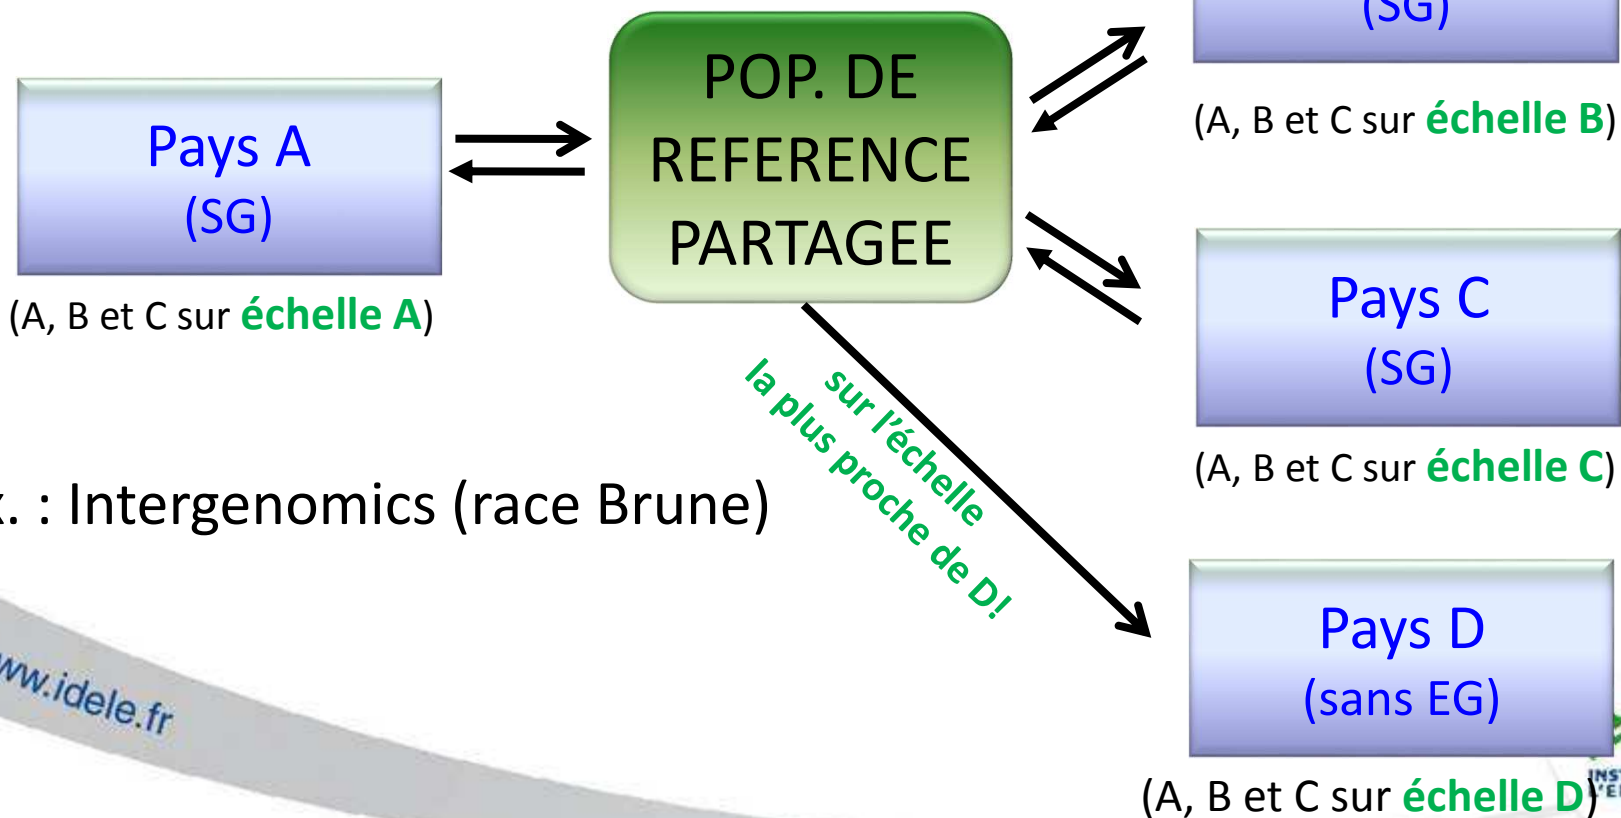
Pays A
(SG)
(A, B et C sur échelle A)

POP. DE REFERENCE PARTAGEE

(SG)
(A, B et C sur échelle B)

Pays C
(SG)
(A, B et C sur échelle C)

sur l'échelle la plus proche de D!

x. : Intergenomics (race Brune)

Pays D
(sans EG)
(A, B et C sur échelle D)

ww.idele.fr

INST
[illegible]